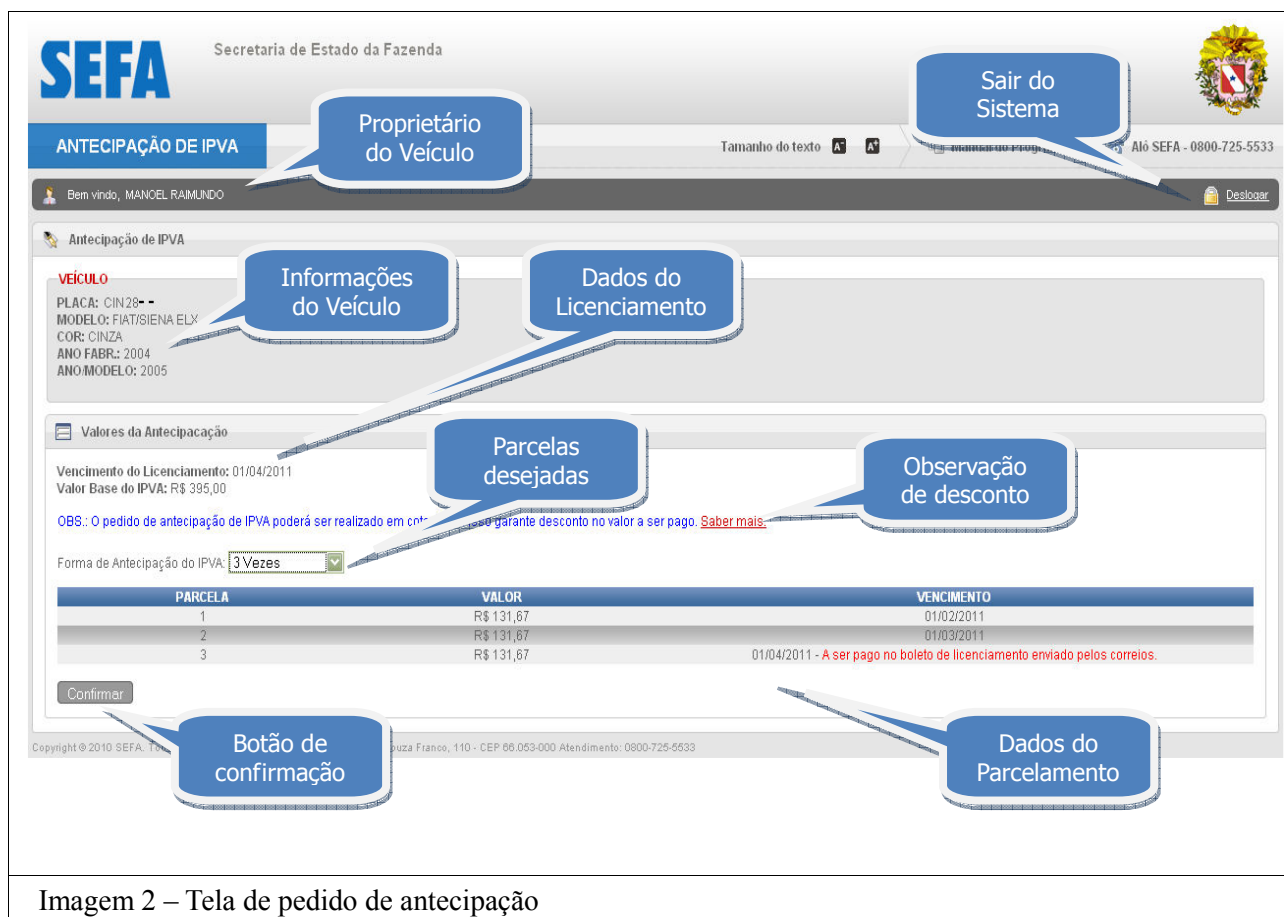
SEFA Secretaria de Estado da Fazenda

Sair do Sistema

ANTECIPAÇÃO DE IPVA

Proprietário do Veículo

Tamanho do texto A⁻ A⁺ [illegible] Alô SEFA - 0800-725-5533

Bem vindo, MANOEL RAIMUNDO

Deslogar

Antecipação de IPVA

VEÍCULO

Informações do Veículo

Dados do Licenciamento

PLACA: CIN28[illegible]
MODELO: FIAT/SIENA ELX
COR: CINZA
ANO FABR.: 2004
ANO/MODELO: 2005

Valores da Antecipacação

Parcelas desejadas

Observação de desconto

Vencimento do Licenciamento: 01/04/2011
Valor Base do IPVA: R$ 395,00

OBS.: O pedido de antecipação de IPVA poderá ser realizado em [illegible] garante desconto no valor a ser pago. Saber mais.

Forma de Antecipação do IPVA: 3 Vezes

| PARCELA | VALOR | VENCIMENTO |
|---|---|---|
| 1 | R$ 131,67 | 01/02/2011 |
| 2 | R$ 131,67 | 01/03/2011 |
| 3 | R$ 131,67 | 01/04/2011 - A ser pago no boleto de licenciamento enviado pelos correios. |

Confirmar

Copyright © 2010 SEFA. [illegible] ouza Franco, 110 - CEP 66.053-000 Atendimento: 0800-725-5533

Botão de confirmação

Dados do Parcelamento

Imagem 2 – Tela de pedido de antecipação